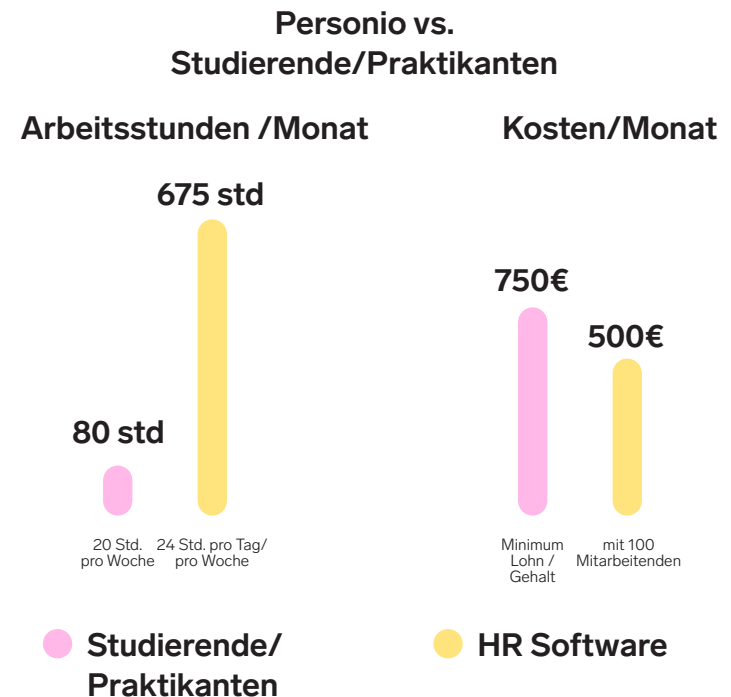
Personio vs. Studierende/Praktikanten

Arbeitsstunden /Monat

675 std

80 std

20 Std. pro Woche

24 Std. pro Tag/ pro Woche

Kosten/Monat

750€

500€

Minimum Lohn / Gehalt

mit 100 Mitarbeitenden

Studierende/ Praktikanten

HR Software